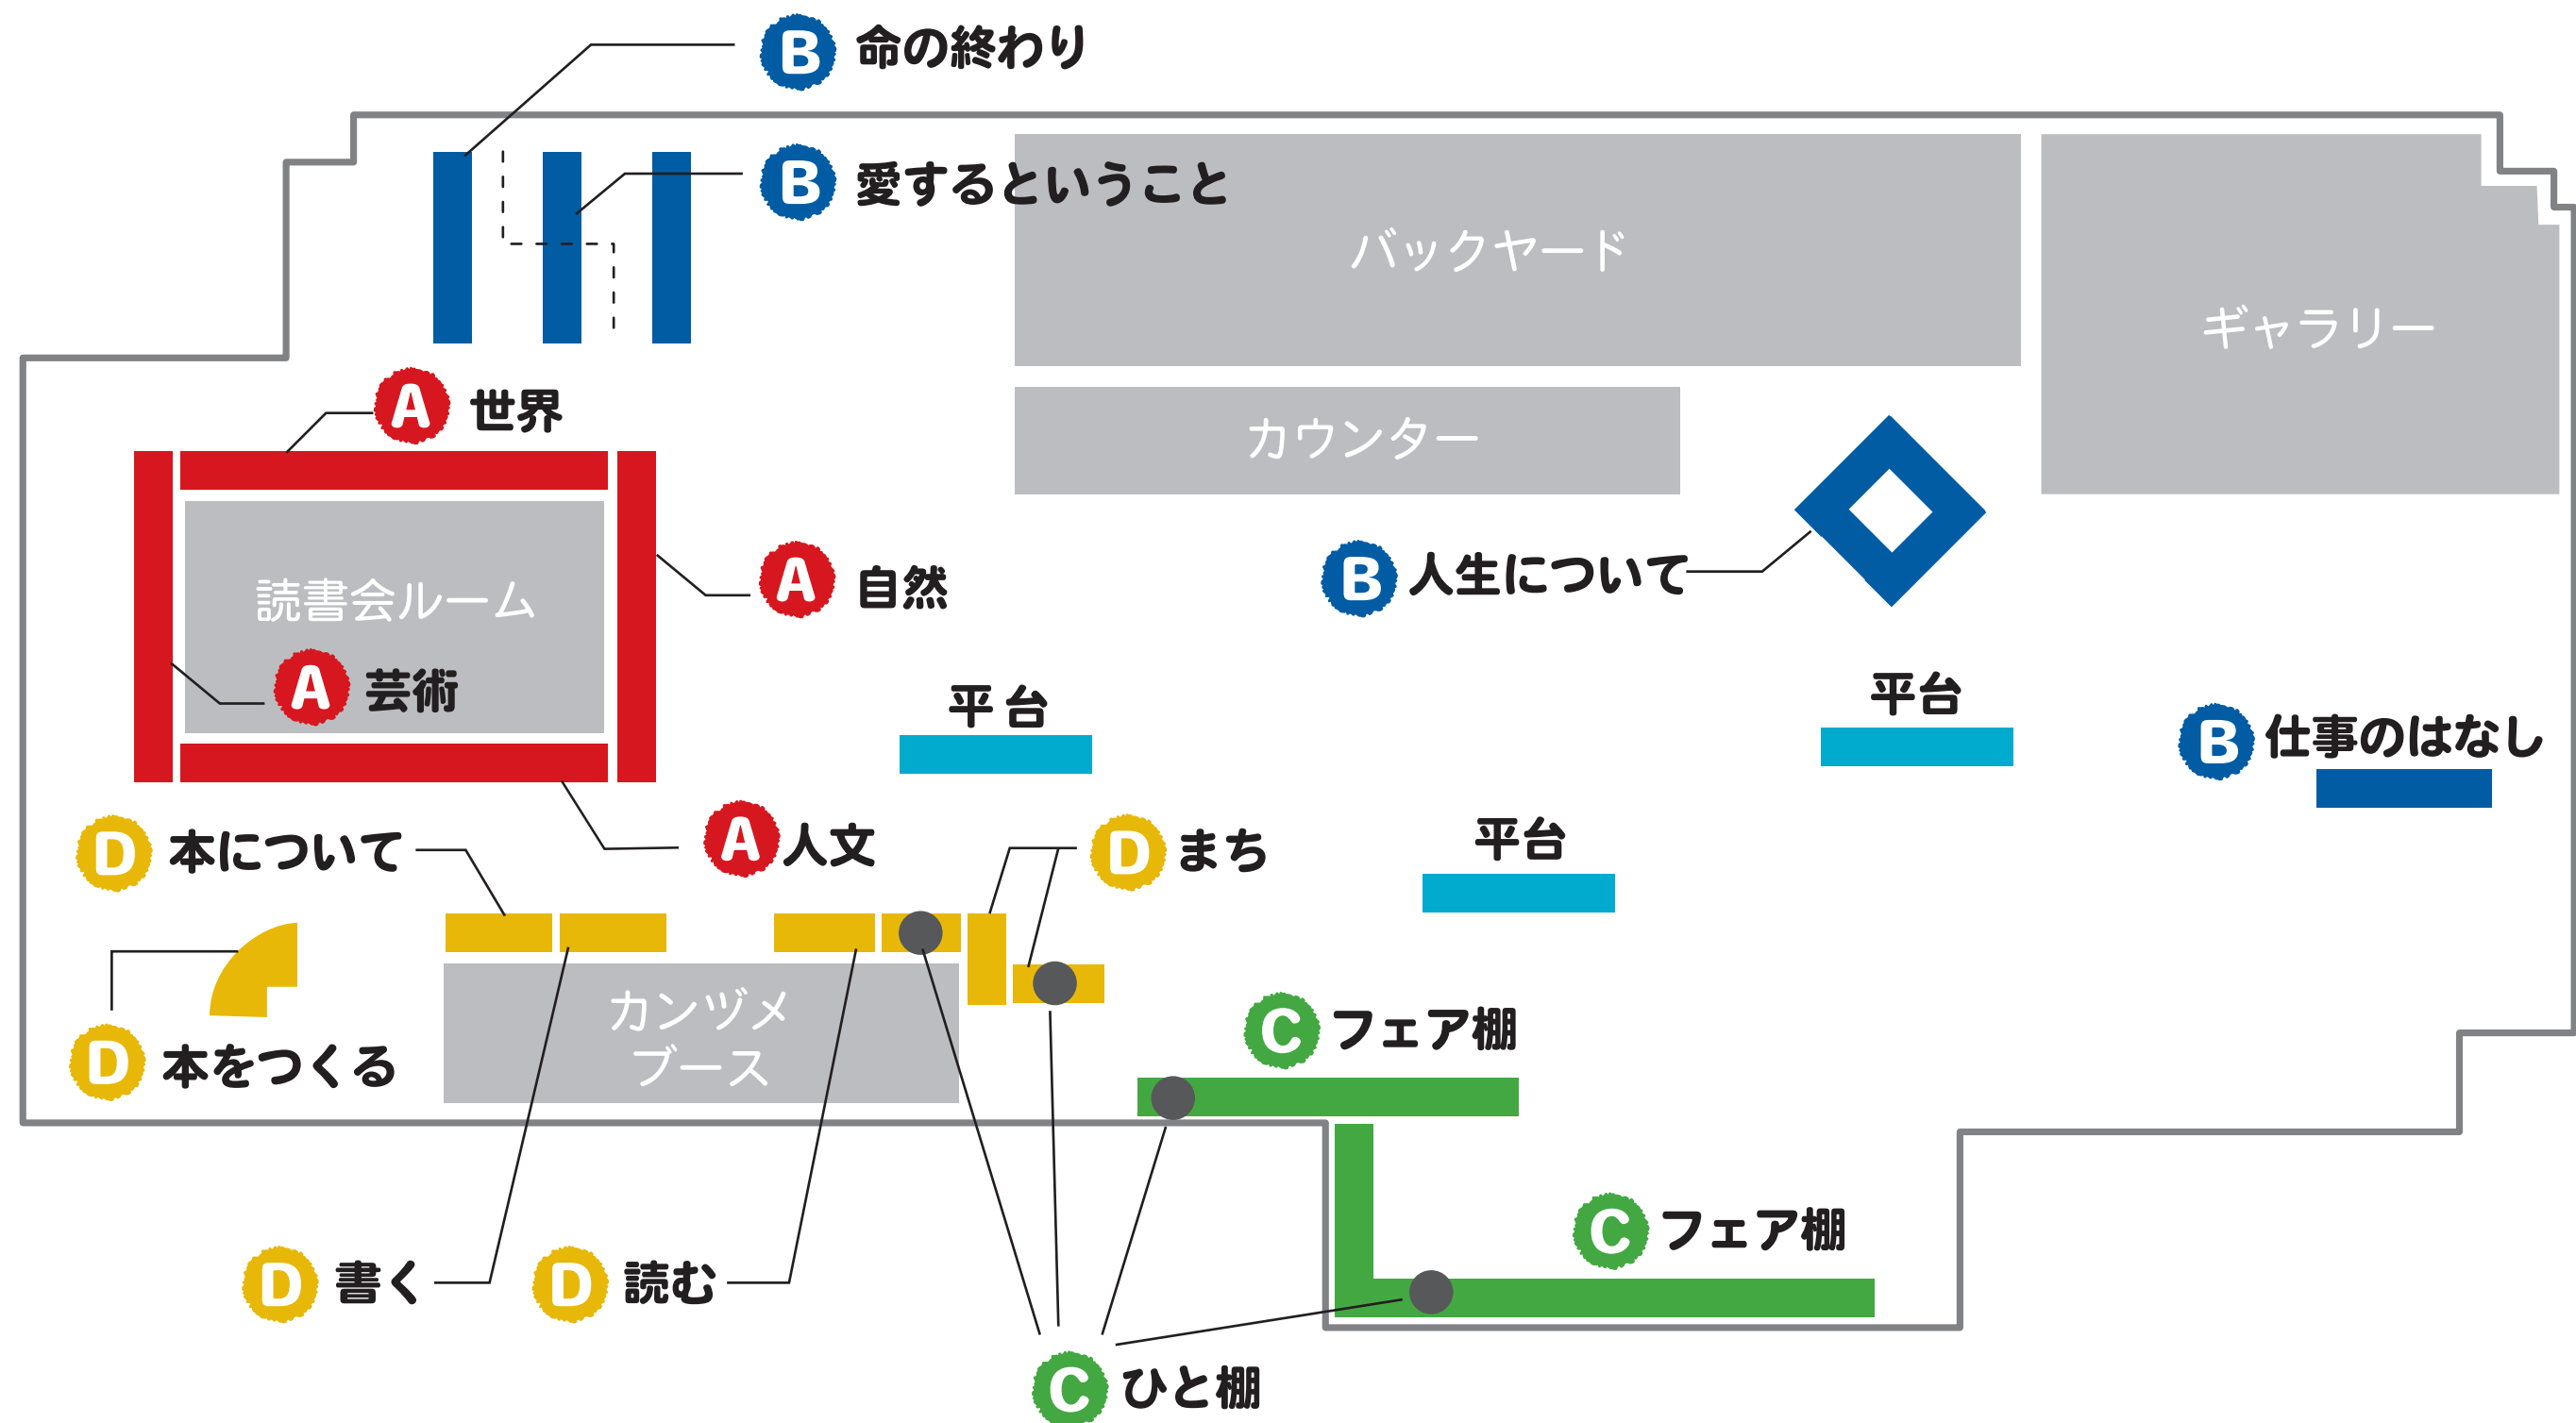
B 命の終わり

B 愛するということ

バックヤード

ギャラリー

A 世界

カウンター

読書会ルーム

A 自然

B 人生について

A 芸術

平台

平台

B 仕事のはなし

D 本について

A 人文

D まち

平台

カンヅメ ブース

D 本をつくる

C フェア棚

C フェア棚

D 書く

D 読む

C ひと棚